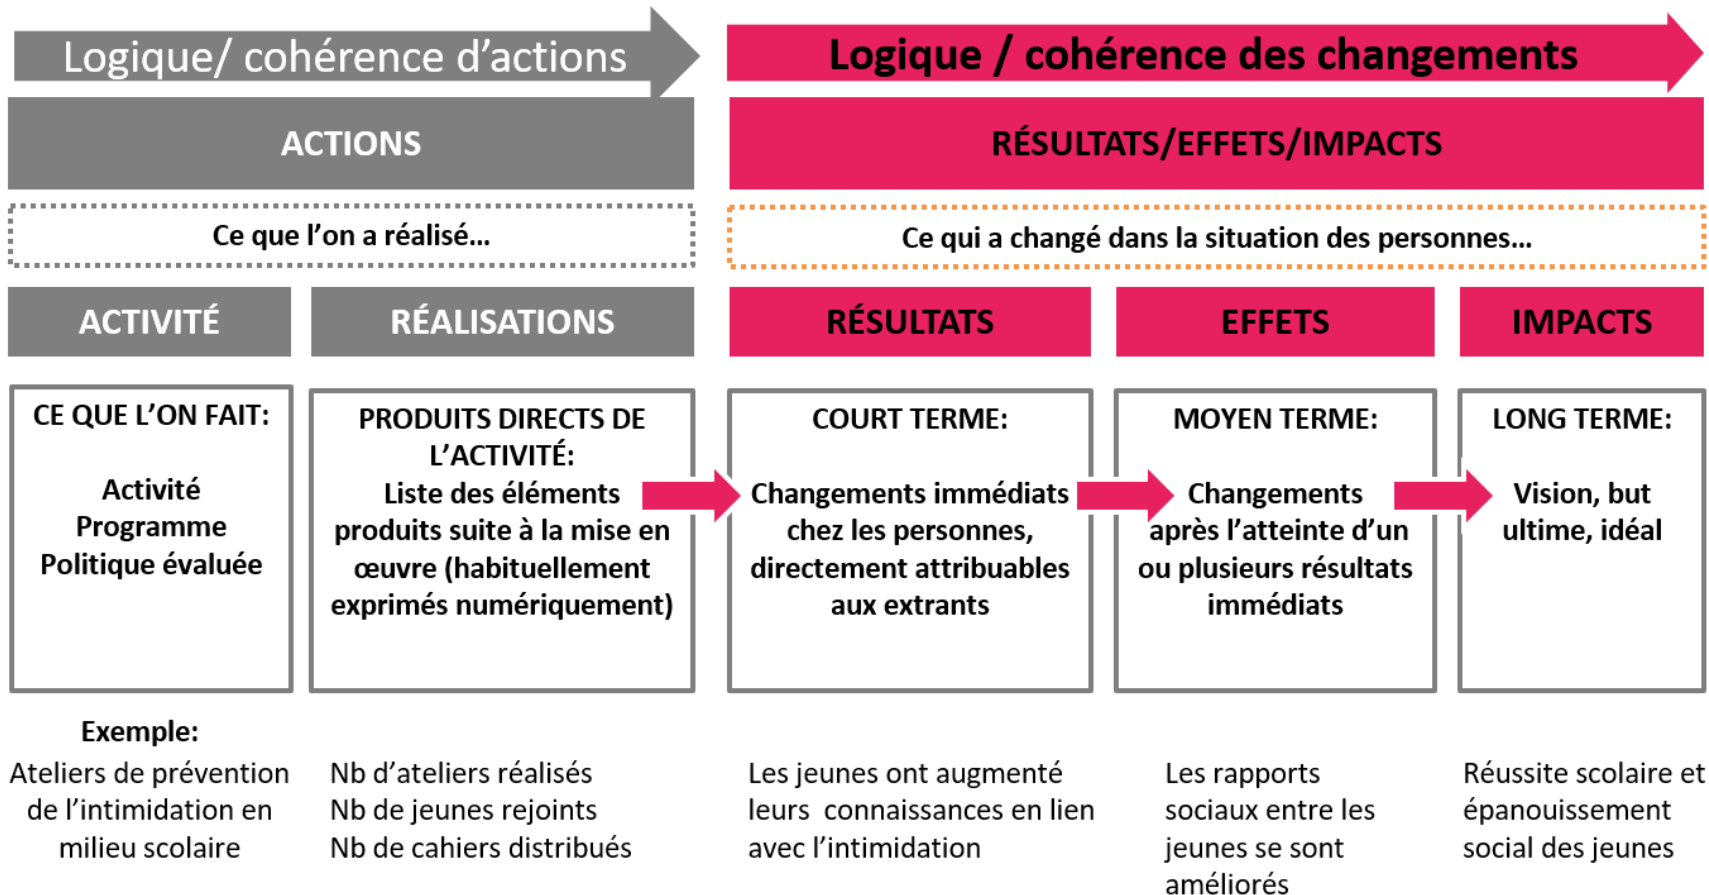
Logique/ cohérence d'actions

Logique / cohérence des changements

ACTIONS

RÉSULTATS/EFFETS/IMPACTS

Ce que l'on a réalisé…

Ce qui a changé dans la situation des personnes…

ACTIVITÉ

RÉALISATIONS

RÉSULTATS

EFFETS

IMPACTS

CE QUE L'ON FAIT:

Activité
Programme
Politique évaluée

PRODUITS DIRECTS DE L'ACTIVITÉ:
Liste des éléments produits suite à la mise en œuvre (habituellement exprimés numériquement)

COURT TERME:

Changements immédiats chez les personnes, directement attribuables aux extrants

MOYEN TERME:

Changements après l'atteinte d'un ou plusieurs résultats immédiats

LONG TERME:

Vision, but ultime, idéal

Exemple:
Ateliers de prévention de l'intimidation en milieu scolaire

Nb d'ateliers réalisés
Nb de jeunes rejoints
Nb de cahiers distribués

Les jeunes ont augmenté leurs connaissances en lien avec l'intimidation

Les rapports sociaux entre les jeunes se sont améliorés

Réussite scolaire et épanouissement social des jeunes